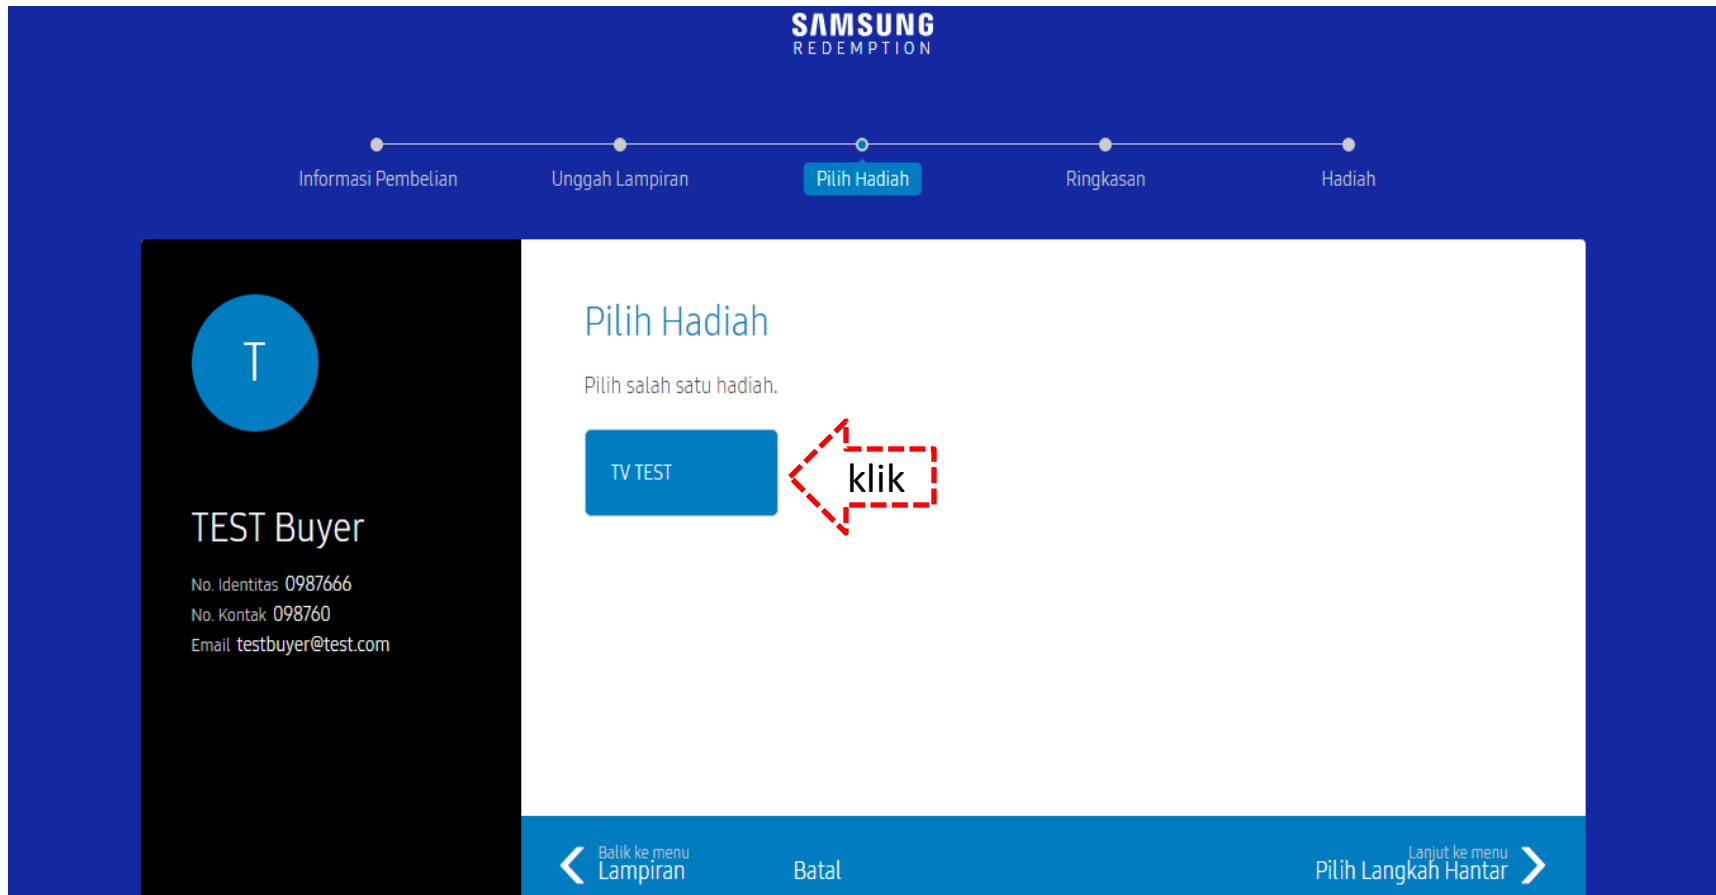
SAMSUNG
REDEMPTION

Informasi Pembelian
Unggah Lampiran
Pilih Hadiah
Ringkasan
Hadiah

T

TEST Buyer

No. Identitas 0987666
No. Kontak 098760
Email testbuyer@test.com

Pilih Hadiah

Pilih salah satu hadiah.

TV TEST

klik

Balik ke menu
Lampiran

Batal

Lanjut ke menu
Pilih Langkah Hantar